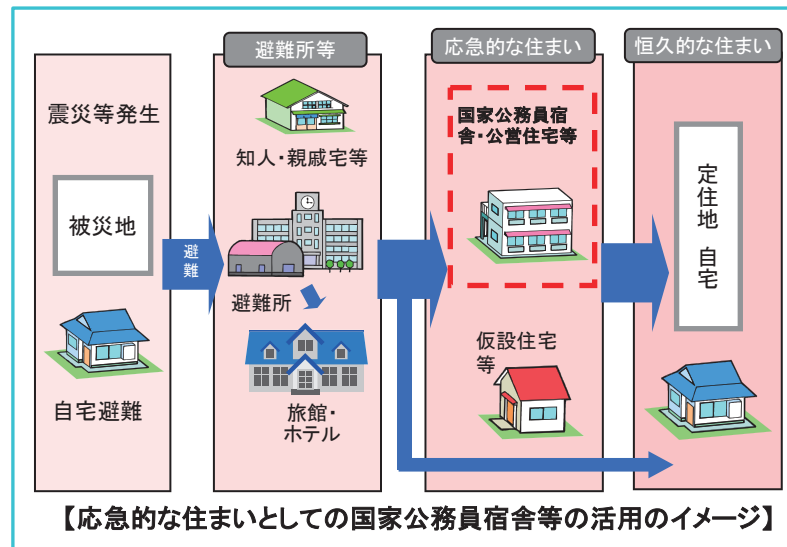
震災等発生

被災地

自宅避難

避難

避難所等

知人・親戚宅等

避難所

旅館・ホテル

応急的な住まい

国家公務員宿舎・公営住宅等

仮設住宅等

恒久的な住まい

定住地 自宅

【応急的な住まいとしての国家公務員宿舎等の活用のイメージ】